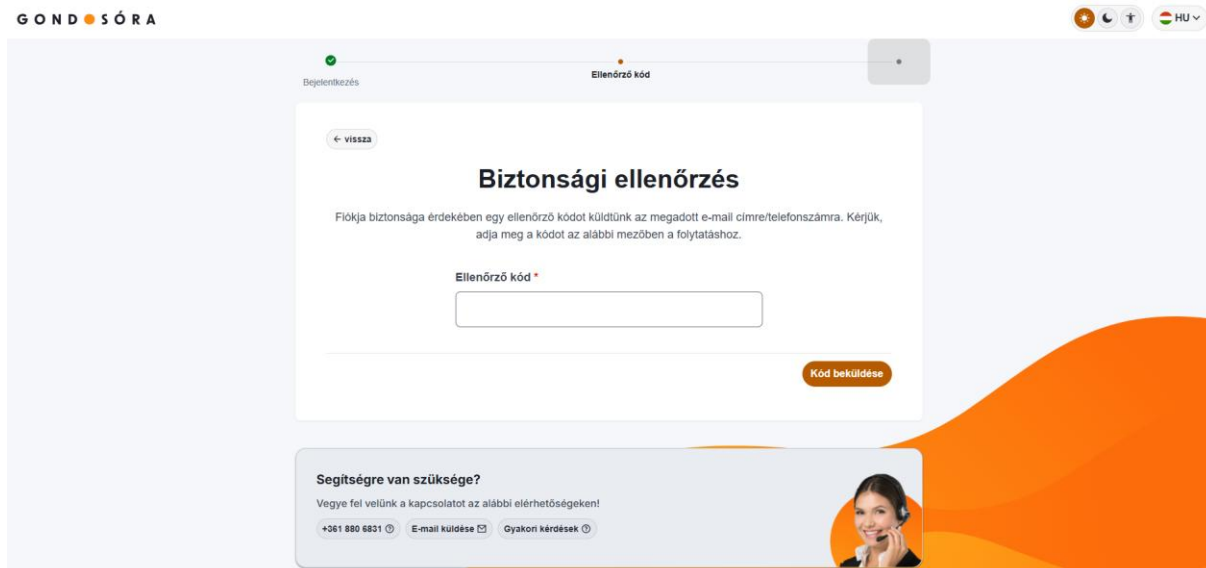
GOND SÓRA

HU

Bejelentkezés

Ellenőrző kód

← vissza

Biztonsági ellenőrzés

Fiókja biztonsága érdekében egy ellenőrző kódot küldtünk az megadott e-mail címre/telefonszámra. Kérjük, adja meg a kódot az alábbi mezőben a folytatáshoz.

Ellenőrző kód *

Kód beküldése

Segítségre van szüksége?

Vegye fel velünk a kapcsolatot az alábbi elérhetőségeken!

+361 880 6831

E-mail küldése

Gyakori kérdések